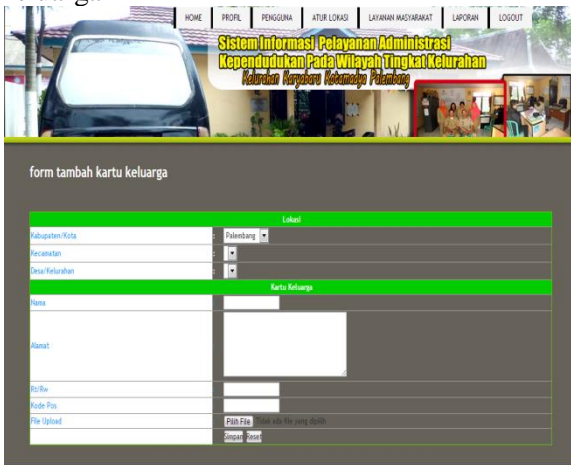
HOME PROFIL PENGGUNA ATUR LOKASI LAYANAN MASYARAKAT LAPORAN LOGOUT

Sistem Informasi Pelayanan Administrasi Kependudukan Pada Wilayah Tingkat Kelurahan

Kelurahan Karyabaru Kotamadya Palembang

form tambah kartu keluarga

| Lokasi | |
|---|---|
| Kabupaten/Kota | : Palembang |
| Kecamatan | : |
| Desa/Kelurahan | : |
| Kartu Keluarga | |
| Nama | |
| Alamat | |
| Rt/Rw | |
| Kode Pos | |
| File Upload | Pilih File Tidak ada file yang dipilih |
| | Simpan Reset |